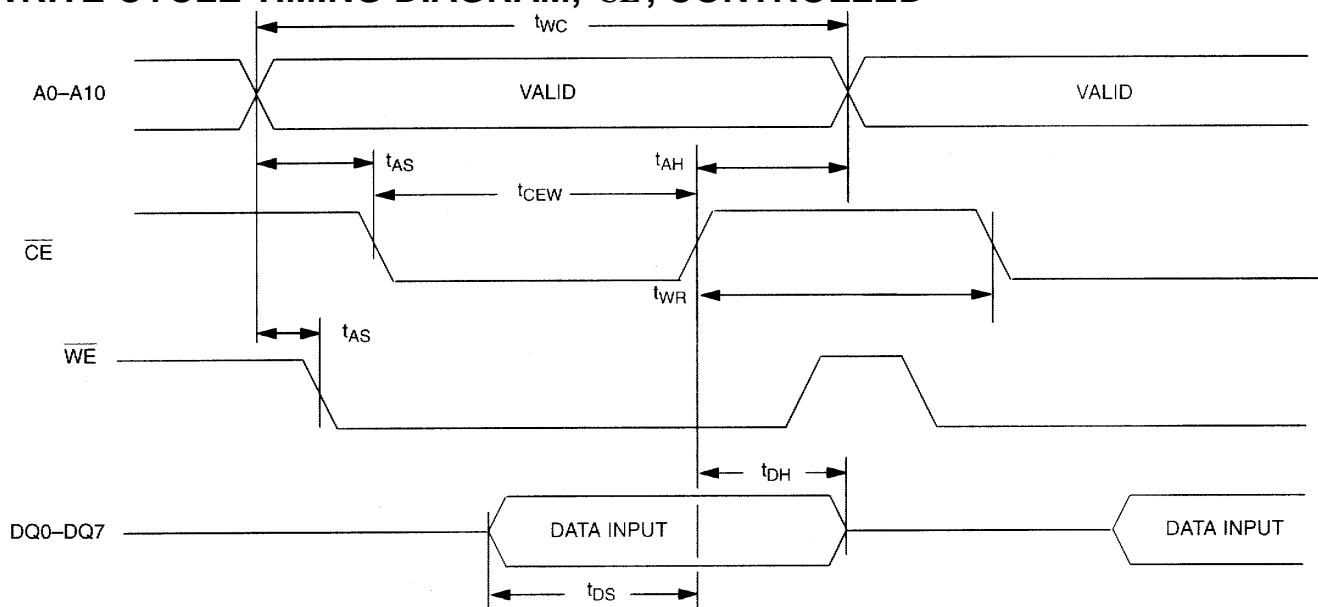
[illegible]RITE CYCLE TIMING DIAGRAM, $\overline{CE}$, CONTROLLED

$t_{WC}$

A0–A10

VALID

VALID

$t_{AS}$

$t_{AH}$

$t_{CEW}$

$\overline{CE}$

$t_{WR}$

$t_{AS}$

$\overline{WE}$

$t_{DH}$

DQ0–DQ7

DATA INPUT

DATA INPUT

$t_{DS}$